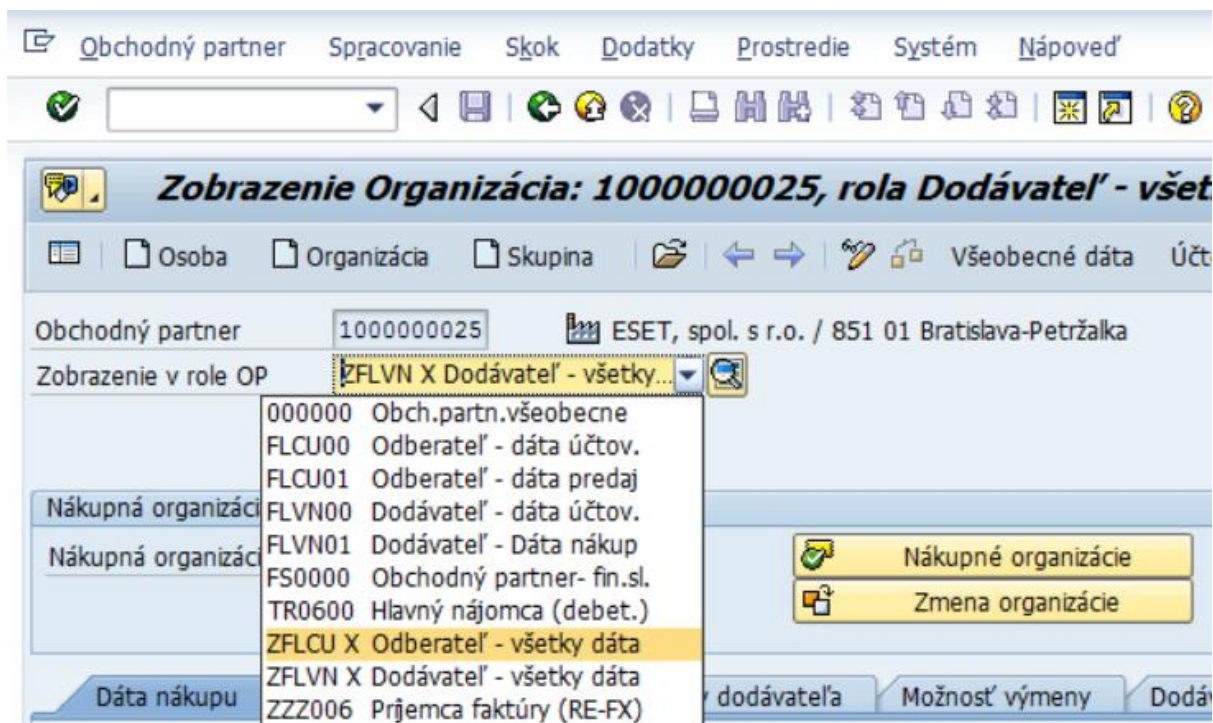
Obchodný partner Spracovanie Skok Dodatky Prostredie Systém Nápoveď

Zobrazenie Organizácia: 1000000025, rola Dodávateľ - všet

Osoba Organizácia Skupina Všeobecné dáta Účt

Obchodný partner 1000000025 ESET, spol. s r.o. / 851 01 Bratislava-Petržalka

Zobrazenie v role OP ZFLVN X Dodávateľ - všetky...

000000 Obch.partn.všeobecne
FLCU00 Odberateľ - dáta účtov.
FLCU01 Odberateľ - dáta predaj
FLVN00 Dodávateľ - dáta účtov.
FLVN01 Dodávateľ - Dáta nákup
FS0000 Obchodný partner- fin.sl.
TR0600 Hlavný nájomca (debet.)
ZFLCU X Odberateľ - všetky dáta
ZFLVN X Dodávateľ - všetky dáta
ZZZ006 Príjemca faktúry (RE-FX)

Nákupná organizáci

Nákupná organizáci

Nákupné organizácie

Zmena organizácie

Dáta nákupu

dodávateľa

Možnosť výmeny

Dodá